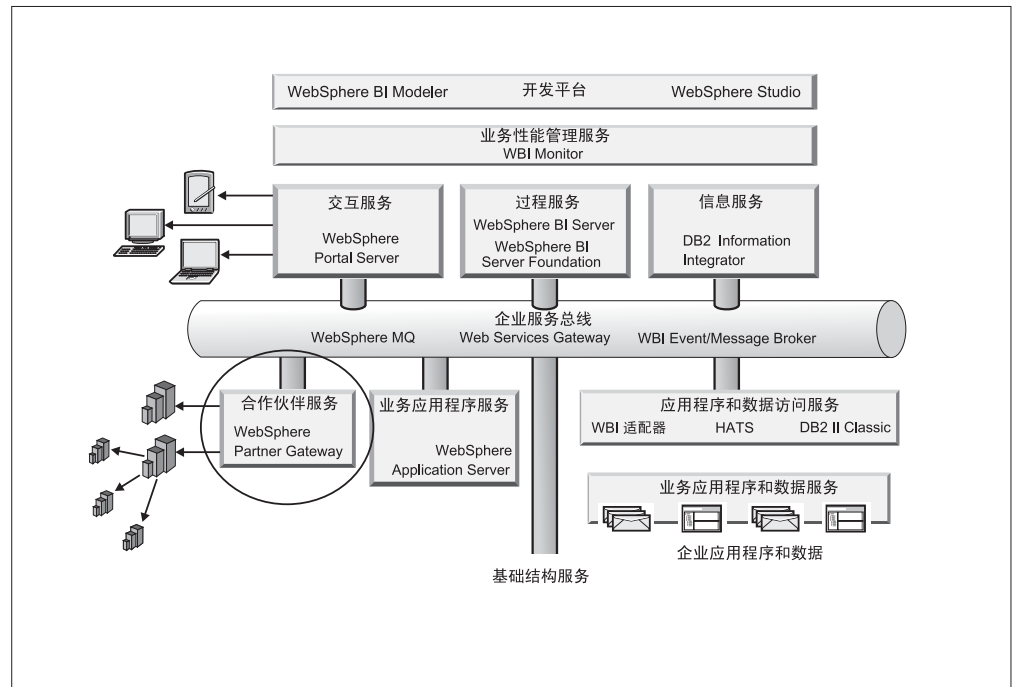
WebSphere BI Modeler 开发平台 WebSphere Studio

业务性能管理服务
WBI Monitor

交互服务
WebSphere Portal Server

过程服务
WebSphere BI Server
WebSphere BI Server Foundation

信息服务
DB2 Information Integrator

企业服务总线
WebSphere MQ Web Services Gateway WBI Event/Message Broker

合作伙伴服务
WebSphere Partner Gateway

业务应用程序服务
WebSphere Application Server

应用程序和数据访问服务
WBI 适配器 HATS DB2 II Classic

业务应用程序和数据服务

企业应用程序和数据

基础结构服务